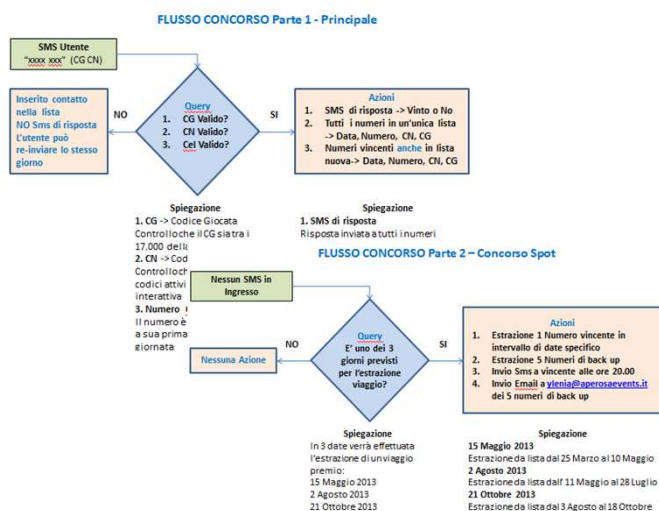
FLUSSO CONCORSO Parte 1 - Principale

SMS Utente
"xxxx xxx" (CG CN)

Inserito contatto nella lista
NO Sms di risposta
L'utente può re-inviare lo stesso giorno

NO

Query
1. CG Valido?
2. CN Valido?
3. Cel Valido?

SI

Azioni
1. SMS di risposta -> Vinto o No
2. Tutti i numeri in un'unica lista -> Data, Numero, CN, CG
3. Numeri vincenti anche in lista nuova-> Data, Numero, CN, CG

Spiegazione
1. CG -> Codice Giocata
Controllo che il CG sia tra i 17.000 della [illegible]
2. CN -> Cod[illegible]
Controllo ch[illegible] codici attivi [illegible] interattiva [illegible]
3. Numero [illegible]
Il numero è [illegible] a sua prima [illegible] giornata

Spiegazione
1. SMS di risposta
Risposta inviata a tutti i numeri

FLUSSO CONCORSO Parte 2 – Concorso Spot

Nessun SMS in Ingresso

Nessuna Azione

NO

Query
E' uno dei 3 giorni previsti per l'estrazione viaggio?

SI

Azioni
1. Estrazione 1 Numero vincente in intervallo di date specifico
2. Estrazione 5 Numeri di back up
3. Invio Sms a vincente alle ore 20.00
4. Invio Email a ylenia@aperosaevents.it dei 5 numeri di back up

Spiegazione
In 3 date verrà effettuata l'estrazione di un viaggio premio:
15 Maggio 2013
2 Agosto 2013
21 Ottobre 2013

Spiegazione
15 Maggio 2013
Estrazione da lista dal 25 Marzo al 10 Maggio
2 Agosto 2013
Estrazione da lista dal 11 Maggio al 28 Luglio
21 Ottobre 2013
Estrazione da lista dal 3 Agosto al 18 Ottobre